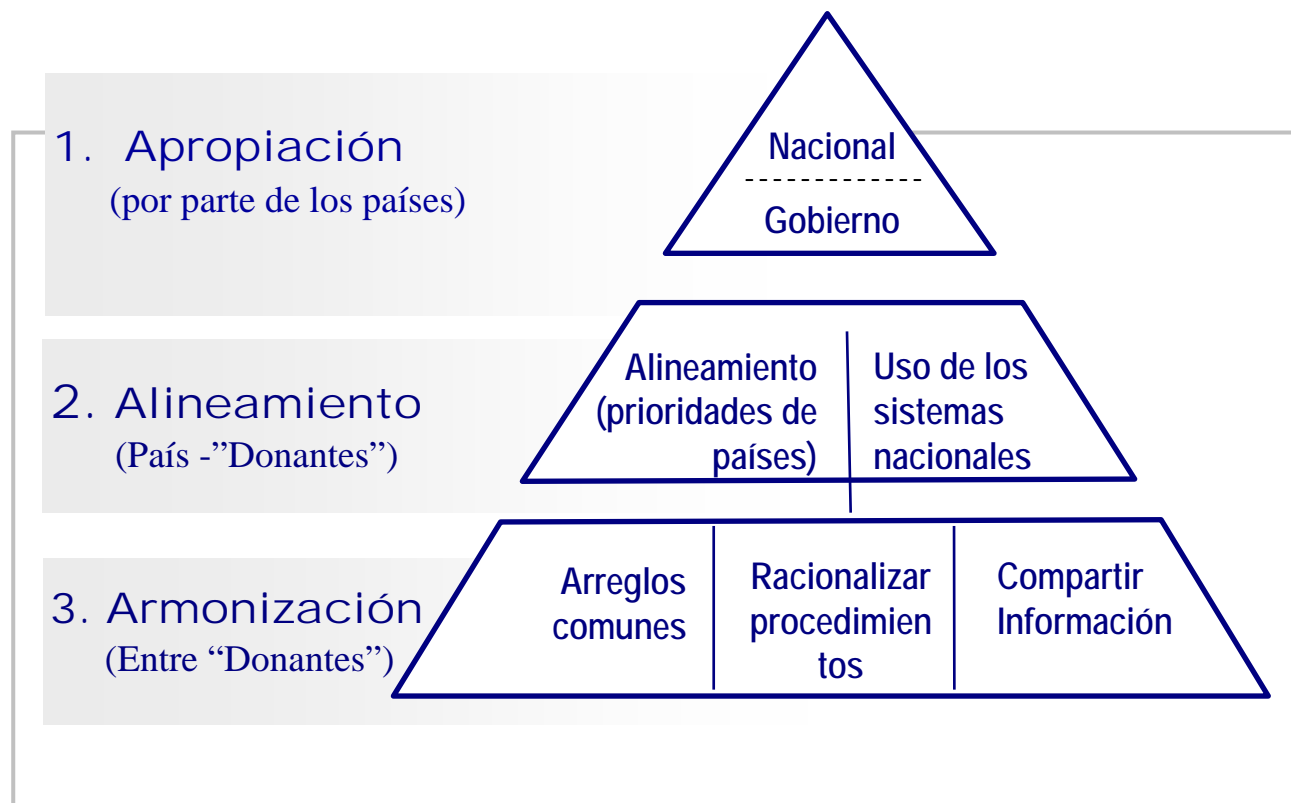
1. Apropiación
(por parte de los países)

Nacional

Gobierno

2. Alineamiento
(País -"Donantes")

Alineamiento (prioridades de países)

Uso de los sistemas nacionales

3. Armonización
(Entre "Donantes")

Arreglos comunes

Racionalizar procedimien tos

Compartir Información